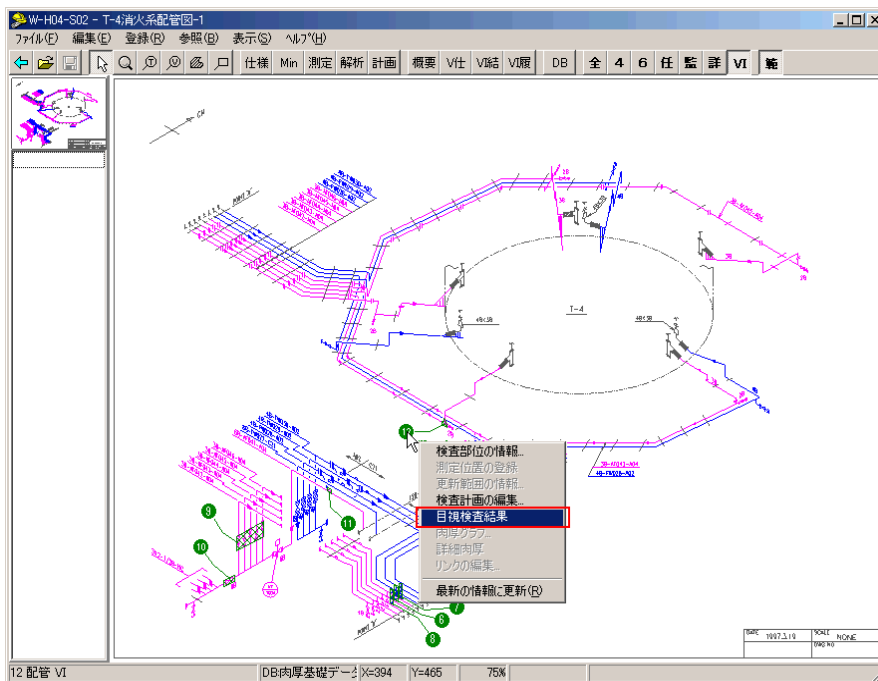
W-H04-S02 - T-4消火系配管図-1

ファイル(F) 編集(E) 登録(R) 参照(B) 表示(S) ヘルプ(H)

仕様 Min 測定 解析 計画 概要 VI仕 VI結 VI履 DB 全 4 6 任 監 詳 VI 範

T-4

12

9

10

11

7

6

8

検査部位の情報...
測定位置の登録
更新範囲の情報...
検査計画の編集...
目視検査結果
肉厚グラフ...
詳細肉厚
リンクの編集...
最新の情報に更新(R)

1997.3.19

NONE

12 配管 VI | DB:肉厚基礎デー | X=394 | Y=465 | 75%